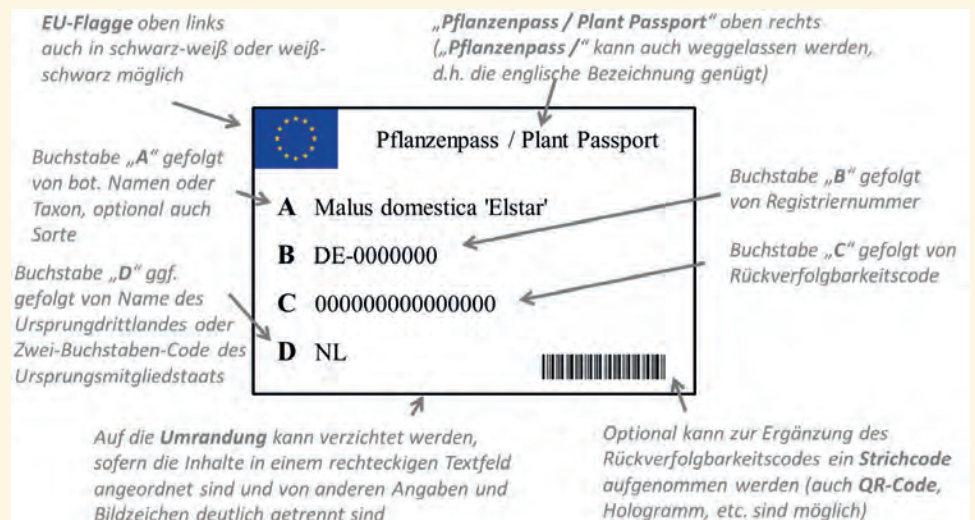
**EU-Flagge** oben links auch in schwarz-weiß oder weiß-schwarz möglich

**„Pflanzenpass / Plant Passport"** oben rechts („**Pflanzenpass /"** kann auch weggelassen werden, d.h. die englische Bezeichnung genügt)

Pflanzenpass / Plant Passport

Buchstabe „**A**" gefolgt von bot. Namen oder Taxon, optional auch Sorte

**A** Malus domestica 'Elstar'

Buchstabe „**B**" gefolgt von Registriernummer

**B** DE-0000000

Buchstabe „**C**" gefolgt von Rückverfolgbarkeitscode

**C** 000000000000000

Buchstabe „**D**" ggf. gefolgt von Name des Ursprungdrittlandes oder Zwei-Buchstaben-Code des Ursprungsmitgliedstaats

**D** NL

Auf die **Umrandung** kann verzichtet werden, sofern die Inhalte in einem rechteckigen Textfeld angeordnet sind und von anderen Angaben und Bildzeichen deutlich getrennt sind

Optional kann zur Ergänzung des Rückverfolgbarkeitscodes ein **Strichcode** aufgenommen werden (auch **QR-Code**, Hologramm, etc. sind möglich)